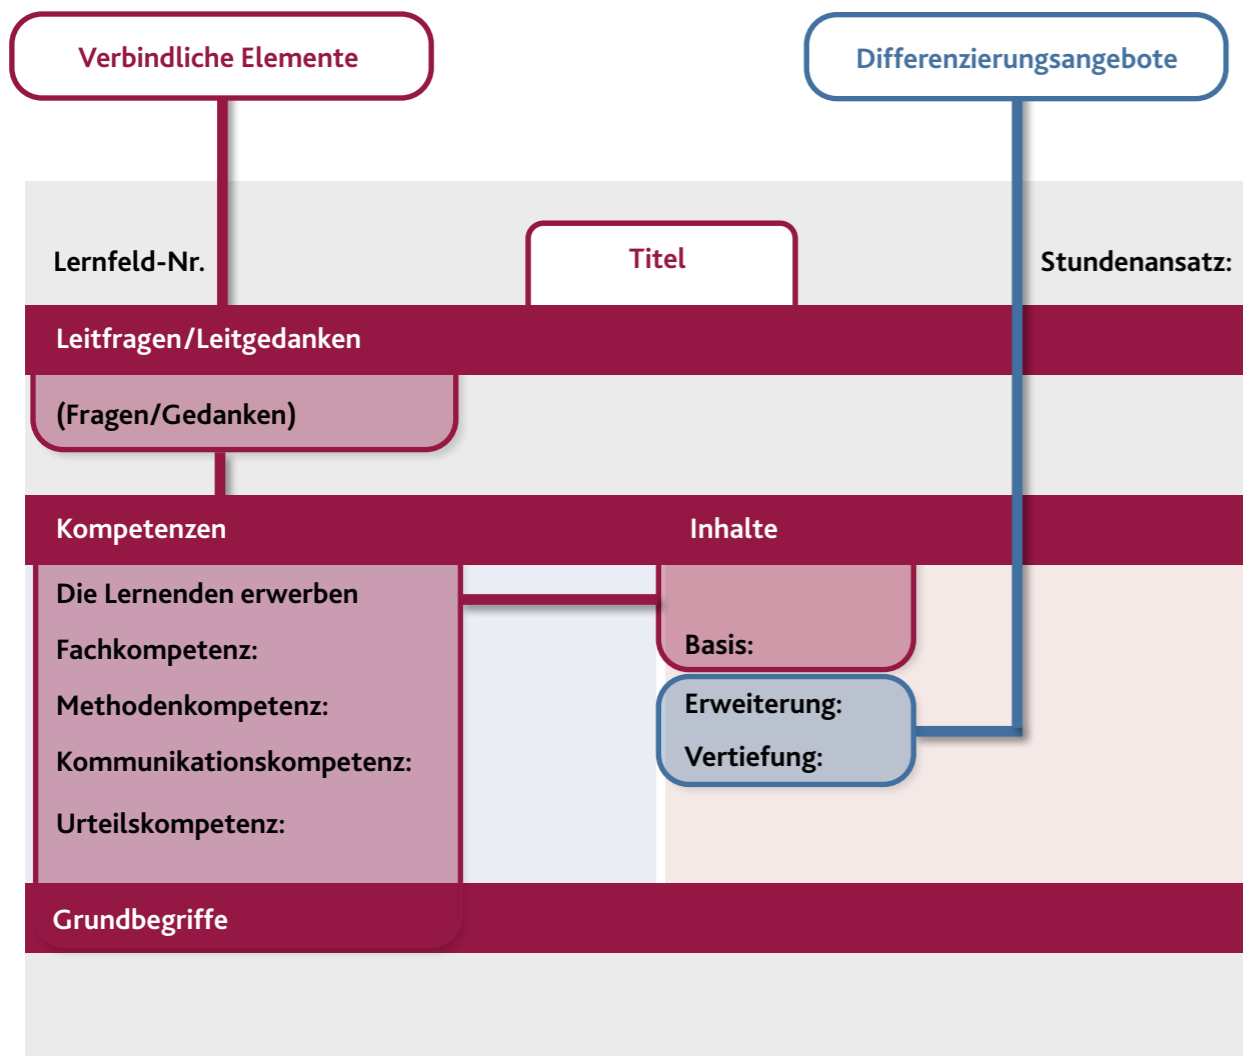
Verbindliche Elemente

Differenzierungsangebote

Lernfeld-Nr.

Titel

Stundenansatz:

Leitfragen/Leitgedanken

(Fragen/Gedanken)

Kompetenzen

Inhalte

Die Lernenden erwerben

Fachkompetenz:

Methodenkompetenz:

Kommunikationskompetenz:

Urteilskompetenz:

Basis:

Erweiterung:

Vertiefung:

Grundbegriffe